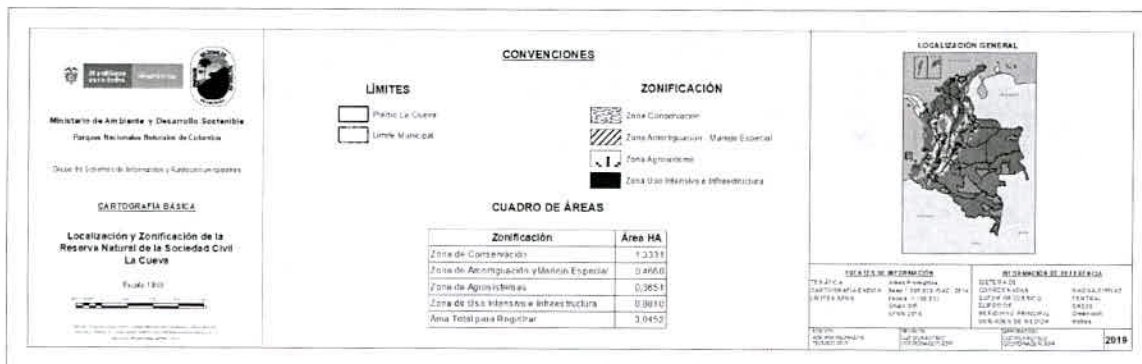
MinAmbiente

Ministerio de Ambiente y Desarrollo Sostenible

Parques Nacionales Naturales de Colombia

Grupo de Sistemas de Información y Radiocomunicaciones

CARTOGRAFÍA BÁSICA

Localización y Zonificación de la Reserva Natural de la Sociedad Civil La Cueva

Escala 1:800

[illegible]

CONVENCIONES

LÍMITES

Predio La Cueva

Límite Municipal

ZONIFICACIÓN

Zona Conservación

Zona Amortiguación - Manejo Especial

Zona Agrosistema

Zona Uso Intensivo e Infraestructura

CUADRO DE ÁREAS

| Zonificación | Área HA |
|---|---|
| Zona de Conservación | 1,3331 |
| Zona de Amortiguación y Manejo Especial | 0,4660 |
| Zona de Agrosistemas | 0,3651 |
| Zona de Uso Intensivo e Infraestructura | 0,8810 |
| Área Total para Registrar | 3,0452 |

LOCALIZACIÓN GENERAL

FUENTES DE INFORMACIÓN

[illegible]

INFORMACIÓN DE REFERENCIA

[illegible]

2019